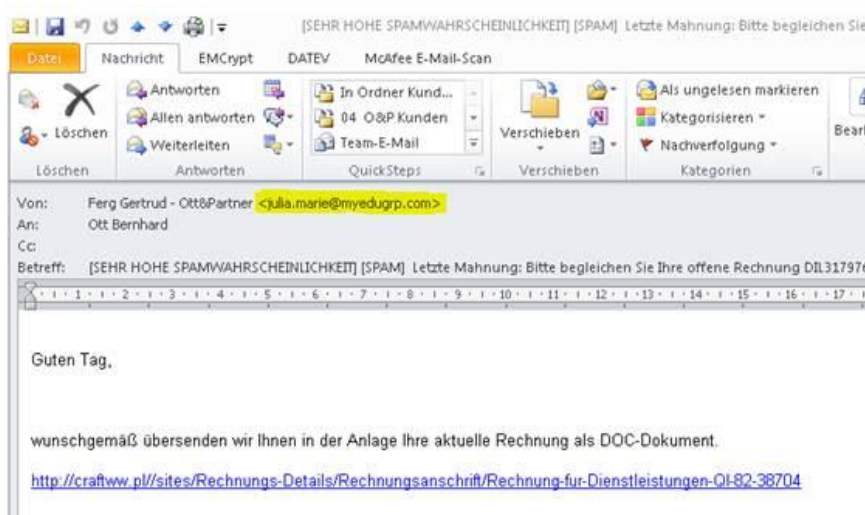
[SEHR HOHE SPAMWAHRSCHEINLICHKEIT] [SPAM] Letzte Mahnung: Bitte begleichen Sie

Datei | Nachricht | EMCrypt | DATEV | McAfee E-Mail-Scan

Löschen
Löschen

Antworten
Allen antworten
Weiterleiten
Antworten

In Ordner Kund...
04 O&P Kunden
Team-E-Mail
QuickSteps

Verschieben
Verschieben

Als ungelesen markieren
Kategorisieren
Nachverfolgung
Kategorien

Bear

Von: Ferg Gertrud - Ott&Partner <julia.marie@myedugrp.com>
An: Ott Bernhard
Cc:
Betreff: [SEHR HOHE SPAMWAHRSCHEINLICHKEIT] [SPAM] Letzte Mahnung: Bitte begleichen Sie Ihre offene Rechnung DIL31797

Guten Tag,

wunschgemäß übersenden wir Ihnen in der Anlage Ihre aktuelle Rechnung als DOC-Dokument.

http://craftww.pl//sites/Rechnungs-Details/Rechnungsanschrift/Rechnung-fur-Dienstleistungen-QI-82-38704